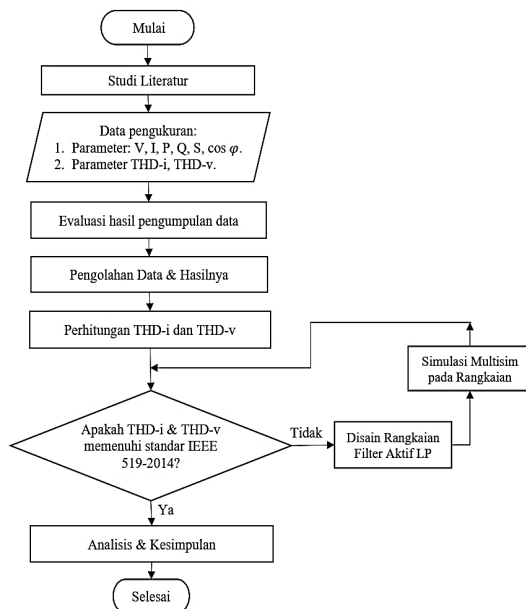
Mulai

Studi Literatur

Data pengukuran:
1. Parameter: V, I, P, Q, S, cos $\varphi$.
2. Parameter THD-i, THD-v.

Evaluasi hasil pengumpulan data

Pengolahan Data & Hasilnya

Perhitungan THD-i dan THD-v

Simulasi Multisim pada Rangkaian

Apakah THD-i & THD-v memenuhi standar IEEE 519-2014?

Tidak

Disain Rangkaian Filter Aktif LP

Ya

Analisis & Kesimpulan

Selesai